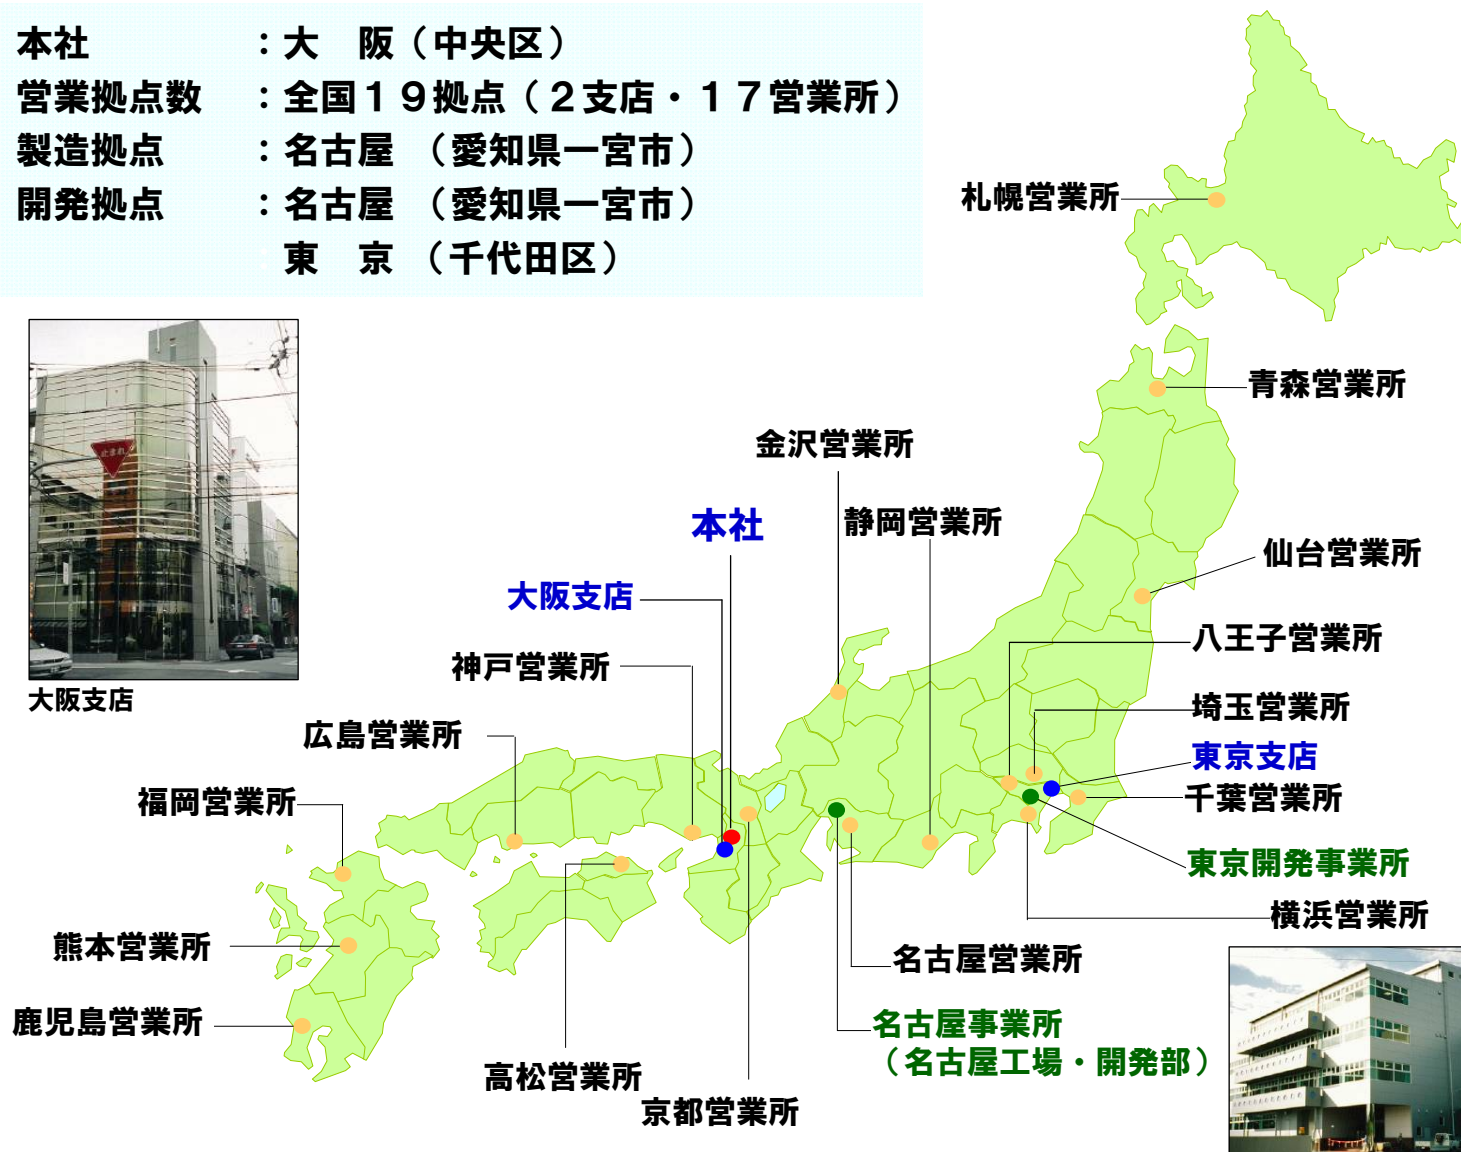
本社　　　　：大　阪（中央区）
営業拠点数　：全国１９拠点（２支店・１７営業所）
製造拠点　　：名古屋　（愛知県一宮市）
開発拠点　　：名古屋　（愛知県一宮市）
東　京　（千代田区）

大阪支店

札幌営業所
青森営業所
金沢営業所
本社
静岡営業所
仙台営業所
大阪支店
神戸営業所
八王子営業所
埼玉営業所
広島営業所
東京支店
福岡営業所
千葉営業所
東京開発事業所
横浜営業所
熊本営業所
名古屋営業所
鹿児島営業所
名古屋事業所
（名古屋工場・開発部）
高松営業所
京都営業所